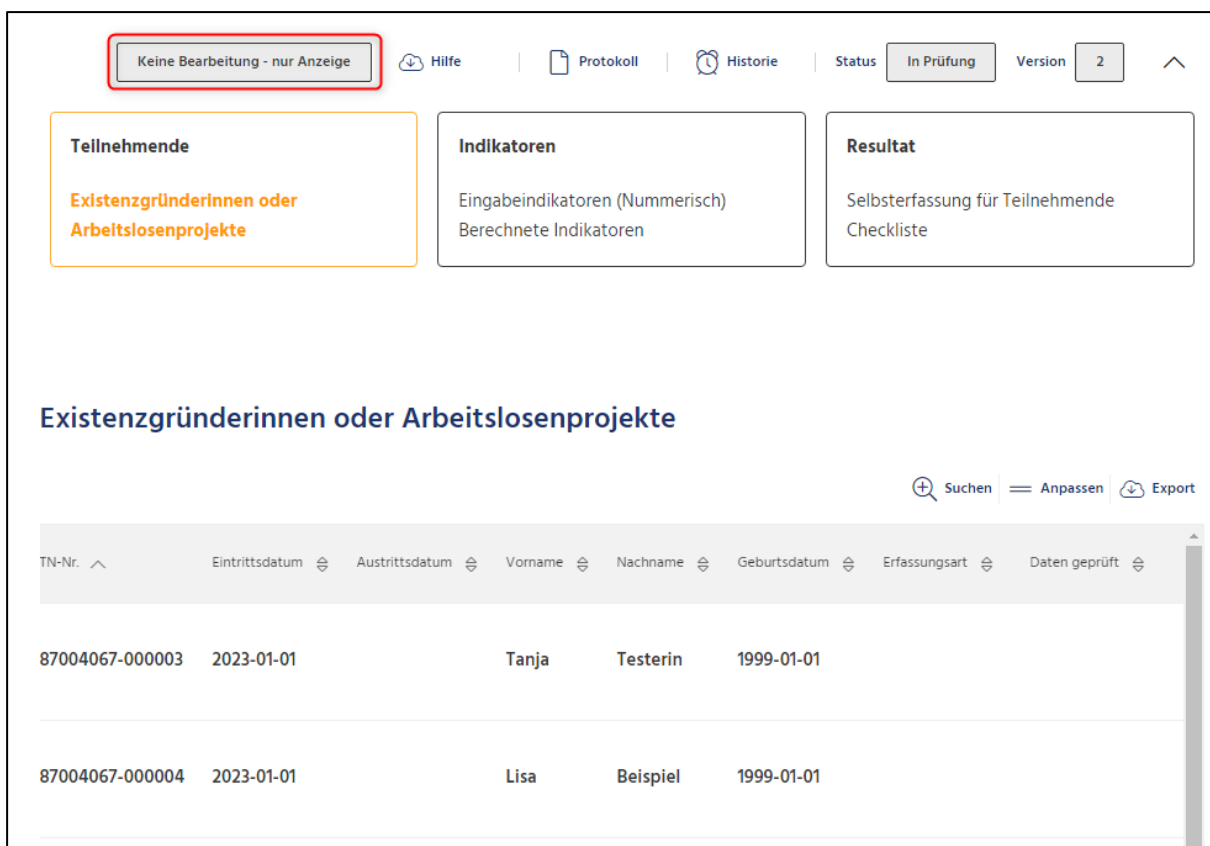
Keine Bearbeitung - nur Anzeige | Hilfe | Protokoll | Historie | Status | In Prüfung | Version | 2

Teilnehmende

Existenzgründerinnen oder Arbeitslosenprojekte

Indikatoren

Eingabeindikatoren (Nummerisch)
Berechnete Indikatoren

Resultat

Selbsterfassung für Teilnehmende
Checkliste

Existenzgründerinnen oder Arbeitslosenprojekte

Suchen | Anpassen | Export

| TN-Nr. | Eintrittsdatum | Austrittsdatum | Vorname | Nachname | Geburtsdatum | Erfassungsart | Daten geprüft |
|---|---|---|---|---|---|---|---|
| 87004067-000003 | 2023-01-01 | | Tanja | Testerin | 1999-01-01 | | |
| 87004067-000004 | 2023-01-01 | | Lisa | Beispiel | 1999-01-01 | | |